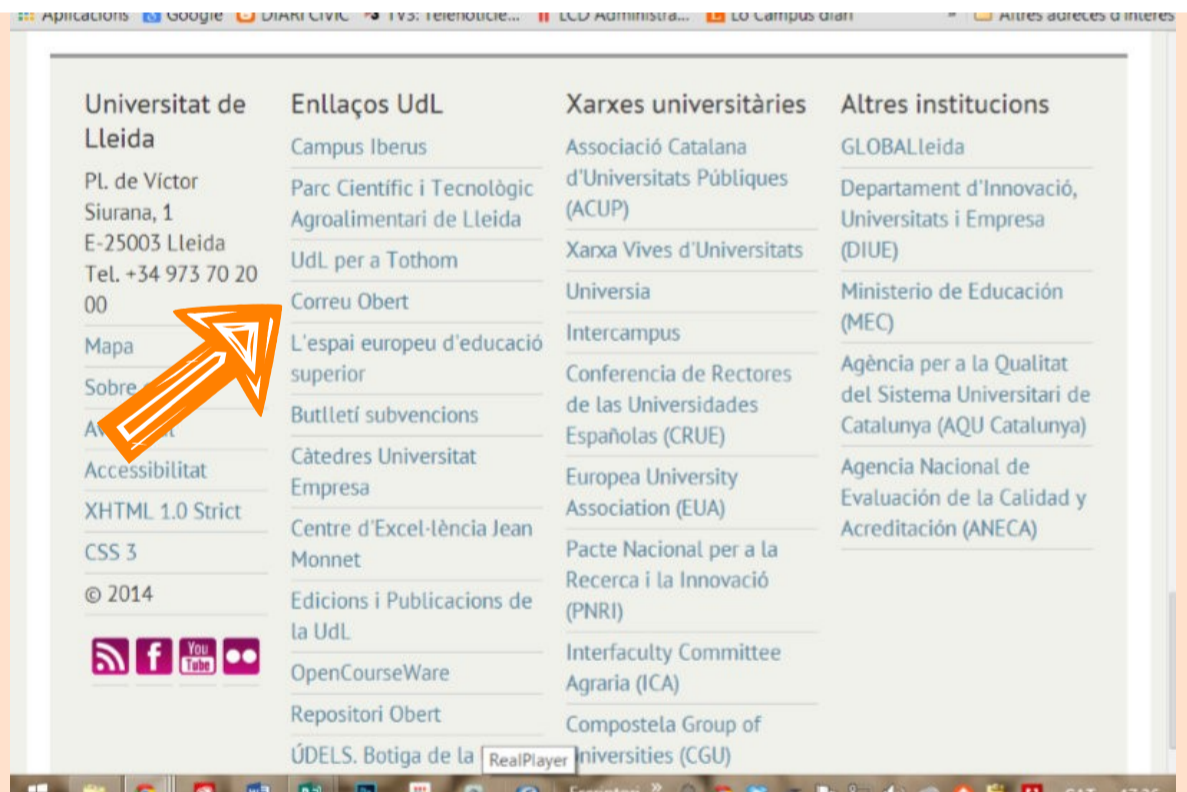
Aplicacions Google DIARI CIVIC TV3: Telenoticie... LCD Administra... Lo Campus diari » Altres adreces d'interès

Universitat de Lleida

Pl. de Víctor Siurana, 1
E-25003 Lleida
Tel. +34 973 70 20 00

Mapa
Sobre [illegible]
Av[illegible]
Accessibilitat
XHTML 1.0 Strict
CSS 3
© 2014

You Tube

Enllaços UdL

Campus Iberus
Parc Científic i Tecnològic Agroalimentari de Lleida
UdL per a Tothom
Correu Obert
L'espai europeu d'educació superior
Butlletí subvencions
Càtedres Universitat Empresa
Centre d'Excel·lència Jean Monnet
Edicions i Publicacions de la UdL
OpenCourseWare
Repositori Obert
ÚDELS. Botiga de la

Xarxes universitàries

Associació Catalana d'Universitats Públiques (ACUP)
Xarxa Vives d'Universitats
Universia
Intercampus
Conferencia de Rectores de las Universidades Españolas (CRUE)
Europea University Association (EUA)
Pacte Nacional per a la Recerca i la Innovació (PNRI)
Interfaculty Committee Agraria (ICA)
Compostela Group of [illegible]niversities (CGU)

Altres institucions

GLOBALleida
Departament d'Innovació, Universitats i Empresa (DIUE)
Ministerio de Educación (MEC)
Agència per a la Qualitat del Sistema Universitari de Catalunya (AQU Catalunya)
Agencia Nacional de Evaluación de la Calidad y Acreditación (ANECA)

RealPlayer